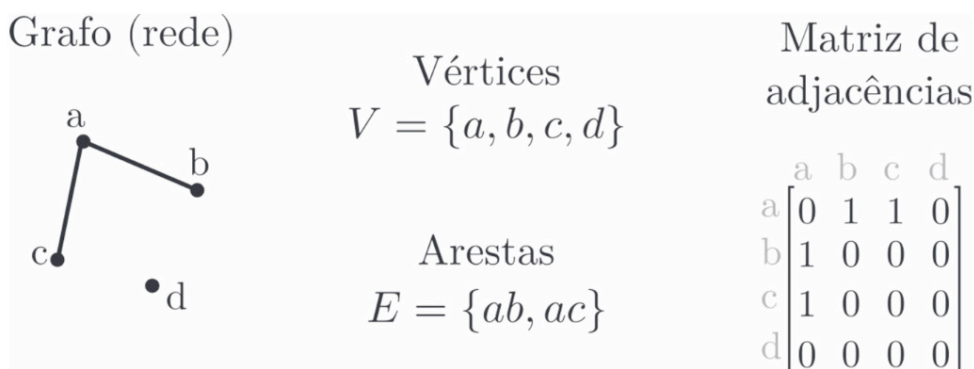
Grafo (rede)

a
b
c
d

Vértices
$V = \{a, b, c, d\}$

Arestas
$E = \{ab, ac\}$

Matriz de adjacências

$\begin{array}{c} \\ a \\ b \\ c \\ d \end{array} \begin{array}{c} \begin{array}{cccc} a & b & c & d \end{array} \\ \begin{bmatrix} 0 & 1 & 1 & 0 \\ 1 & 0 & 0 & 0 \\ 1 & 0 & 0 & 0 \\ 0 & 0 & 0 & 0 \end{bmatrix} \end{array}$